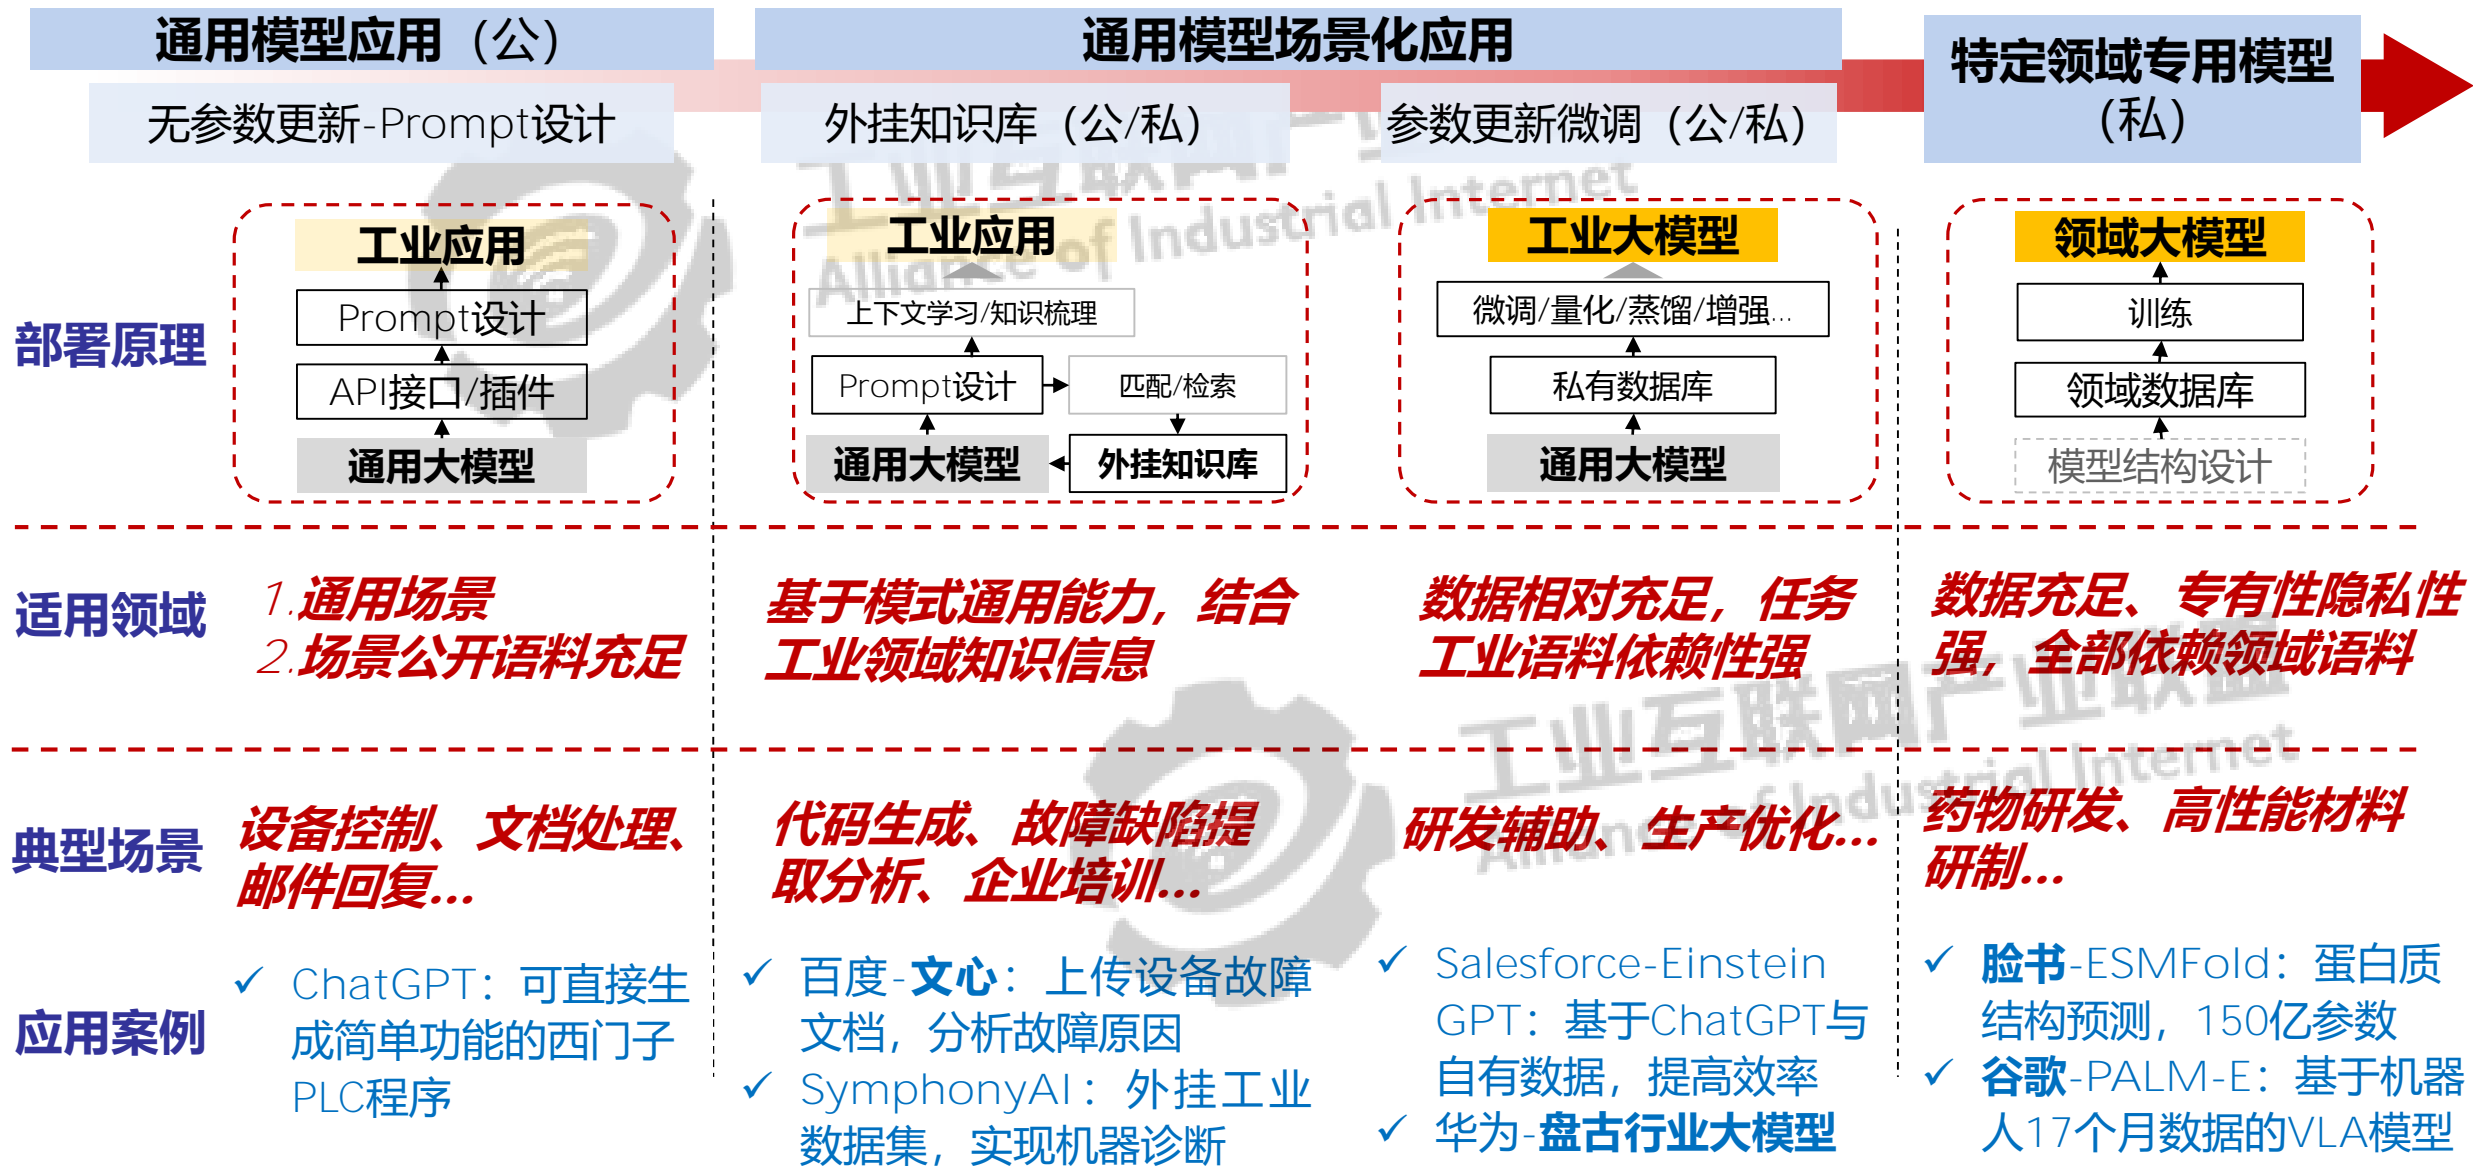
通用模型应用（公）

通用模型场景化应用

特定领域专用模型（私）

无参数更新-Prompt设计

外挂知识库（公/私）

参数更新微调（公/私）

部署原理

工业应用
Prompt设计
API接口/插件
通用大模型

工业应用
上下文学习/知识梳理
Prompt设计
匹配/检索
通用大模型
外挂知识库

工业大模型
微调/量化/蒸馏/增强...
私有数据库
通用大模型

领域大模型
训练
领域数据库
模型结构设计

适用领域

1.通用场景
2.场景公开语料充足

基于模式通用能力，结合工业领域知识信息

数据相对充足，任务工业语料依赖性强

数据充足、专有性隐私性强，全部依赖领域语料

典型场景

设备控制、文档处理、邮件回复...

代码生成、故障缺陷提取分析、企业培训...

研发辅助、生产优化...

药物研发、高性能材料研制...

应用案例

✓ ChatGPT：可直接生成简单功能的西门子PLC程序

✓ 百度-文心：上传设备故障文档，分析故障原因
✓ SymphonyAI：外挂工业数据集，实现机器诊断

✓ Salesforce-Einstein GPT：基于ChatGPT与自有数据，提高效率
✓ 华为-盘古行业大模型

✓ 脸书-ESMFold：蛋白质结构预测，150亿参数
✓ 谷歌-PALM-E：基于机器人17个月数据的VLA模型

工业互联网产业联盟 Alliance of Industrial Internet